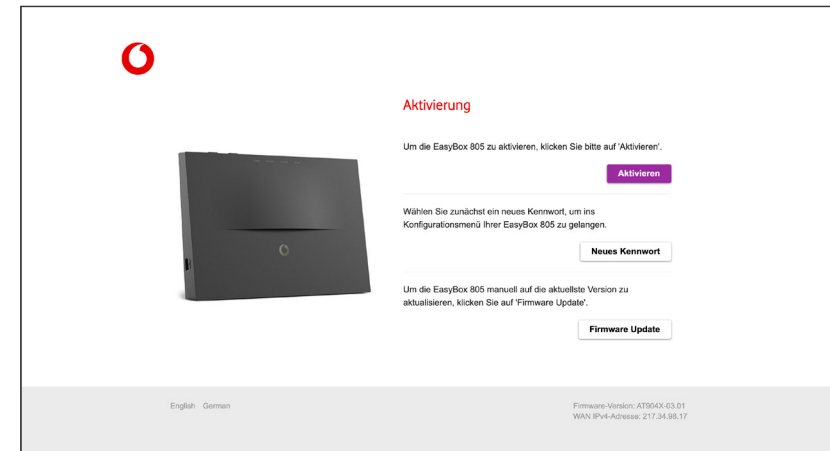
Aktivierung

Um die EasyBox 805 zu aktivieren, klicken Sie bitte auf 'Aktivieren'.

Aktivieren

Wählen Sie zunächst ein neues Kennwort, um ins Konfigurationsmenü Ihrer EasyBox 805 zu gelangen.

Neues Kennwort

Um die EasyBox 805 manuell auf die aktuellste Version zu aktualisieren, klicken Sie auf 'Firmware Update'.

Firmware Update

English German

Firmware-Version: AT904X-03.01
WAN IPv4-Adresse: 217.34.98.17